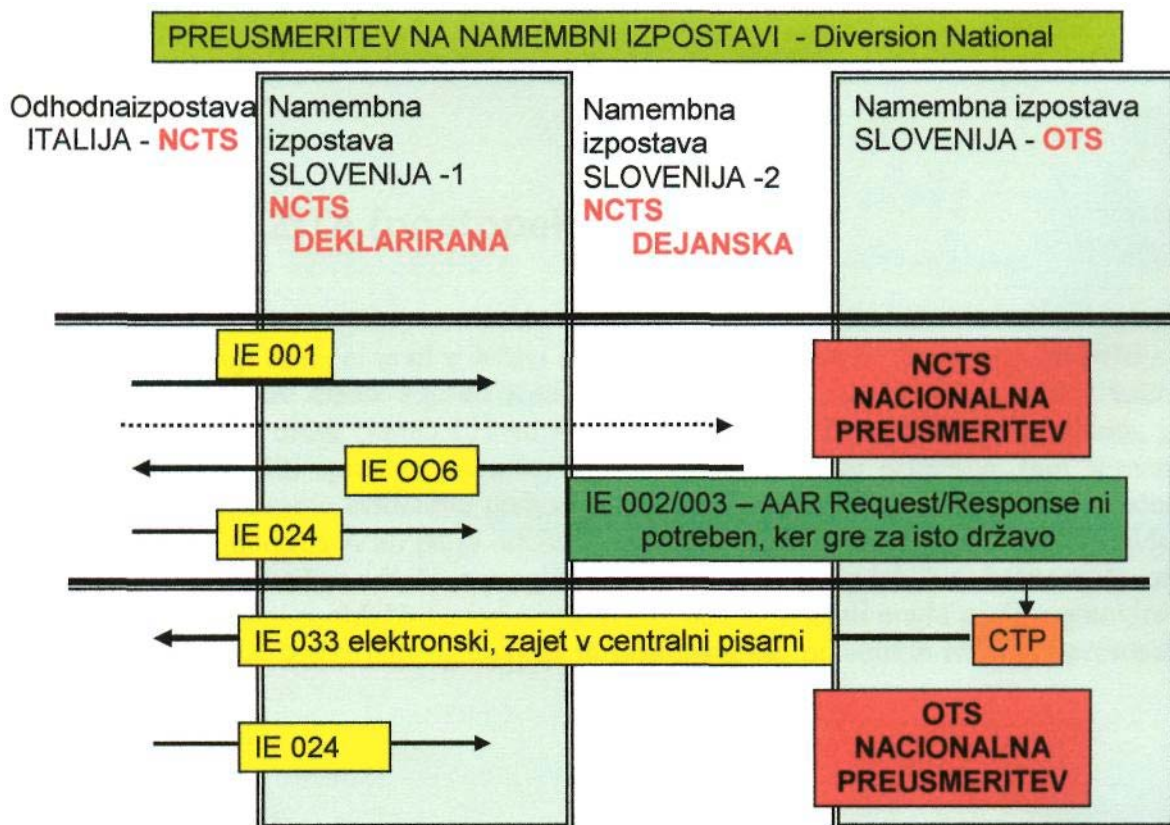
PREUSMERITEV NA NAMEMBNI IZPOSTAVI - Diversion National

Odhodnaizpostava ITALIJA - NCTS

Namembna izpostava SLOVENIJA -1 NCTS DEKLARIRANA

Namembna izpostava SLOVENIJA -2 NCTS DEJANSKA

Namembna izpostava SLOVENIJA - OTS

IE 001

NCTS NACIONALNA PREUSMERITEV

IE OO6

IE 002/003 – AAR Request/Response ni potreben, ker gre za isto državo

IE 024

IE 033 elektronski, zajet v centralni pisarni

CTP

IE 024

OTS NACIONALNA PREUSMERITEV